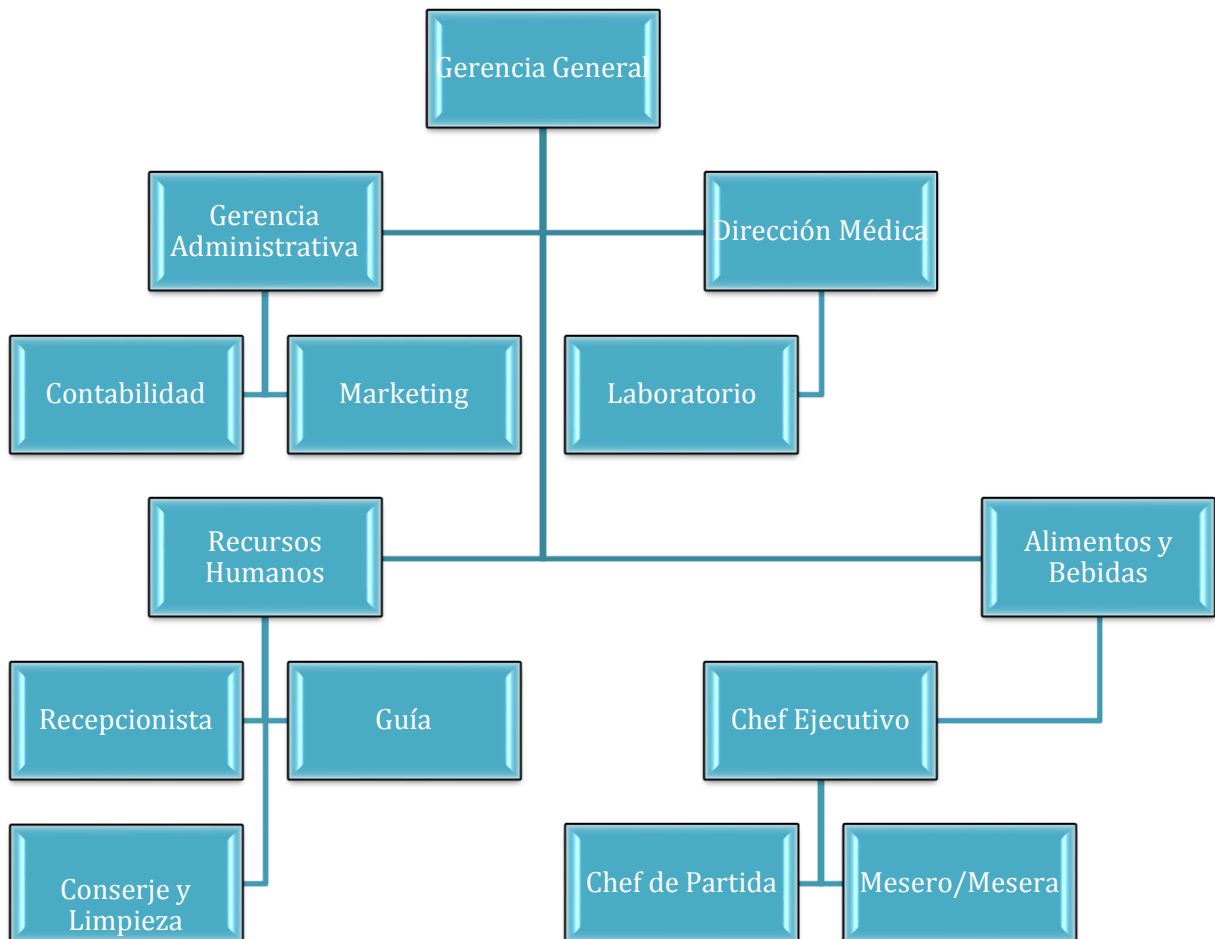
Gerencia General

Gerencia Administrativa

Dirección Médica

Contabilidad

Marketing

Laboratorio

Recursos Humanos

Alimentos y Bebidas

Recepcionista

Guía

Chef Ejecutivo

Conserje y Limpieza

Chef de Partida

Mesero/Mesera